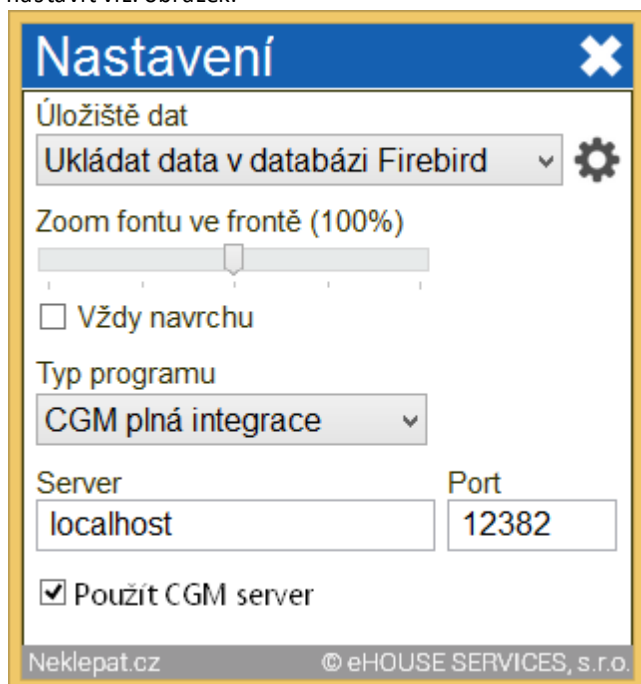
Nastavení

Úložiště dat

Ukládat data v databázi Firebird

Zoom fontu ve frontě (100%)

Vždy navrchu

Typ programu

CGM plná integrace

Server

localhost

Port

12382

Použít CGM server

Neklepat.cz

© eHOUSE SERVICES, s.r.o.